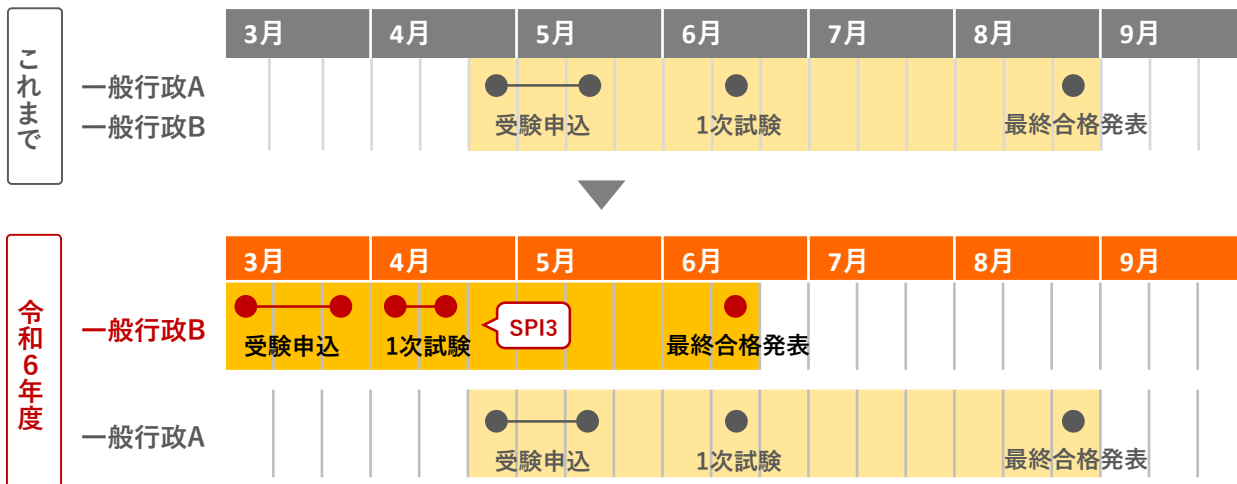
これまで

| | 3月 | 4月 | 5月 | 6月 | 7月 | 8月 | 9月 |
|---|---|---|---|---|---|---|---|
| 一般行政A 一般行政B | | | 受験申込 | 1次試験 | | 最終合格発表 | |

令和6年度

| | 3月 | 4月 | 5月 | 6月 | 7月 | 8月 | 9月 |
|---|---|---|---|---|---|---|---|
| 一般行政B | 受験申込 | 1次試験 SPI3 | | 最終合格発表 | | | |
| 一般行政A | | | 受験申込 | 1次試験 | | 最終合格発表 | |